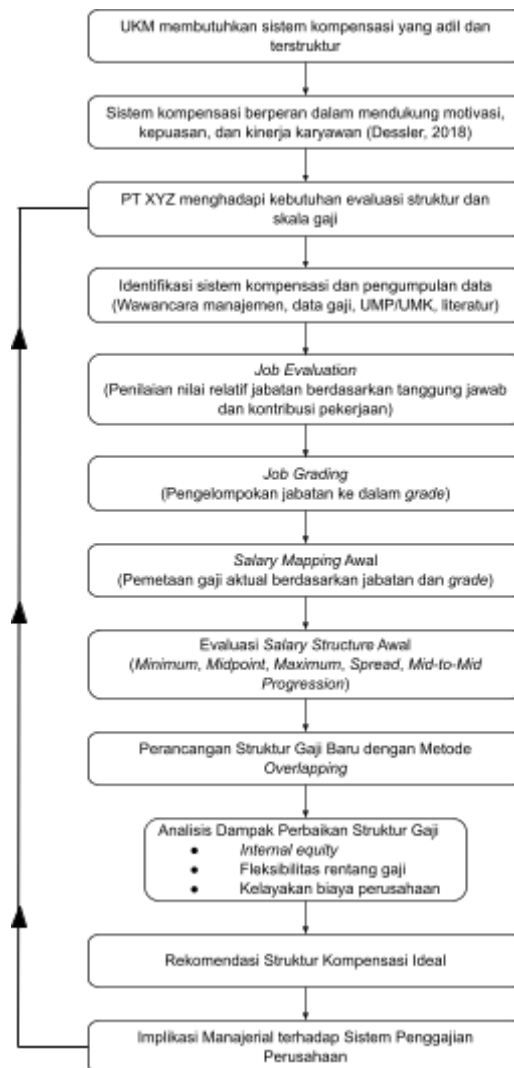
UKM membutuhkan sistem kompensasi yang adil dan terstruktur

Sistem kompensasi berperan dalam mendukung motivasi, kepuasan, dan kinerja karyawan (Dessler, 2018)

PT XYZ menghadapi kebutuhan evaluasi struktur dan skala gaji

Identifikasi sistem kompensasi dan pengumpulan data (Wawancara manajemen, data gaji, UMP/UMK, literatur)

Job Evaluation
(Penilaian nilai relatif jabatan berdasarkan tanggung jawab dan kontribusi pekerjaan)

Job Grading
(Pengelompokan jabatan ke dalam grade)

Salary Mapping Awal
(Pemetaan gaji aktual berdasarkan jabatan dan grade)

Evaluasi Salary Structure Awal
(Minimum, Midpoint, Maximum, Spread, Mid-to-Mid Progression)

Perancangan Struktur Gaji Baru dengan Metode Overlapping

Analisis Dampak Perbaikan Struktur Gaji
- Internal equity
- Fleksibilitas rentang gaji
- Kelayakan biaya perusahaan

Rekomendasi Struktur Kompensasi Ideal

Implikasi Manajerial terhadap Sistem Penggajian Perusahaan